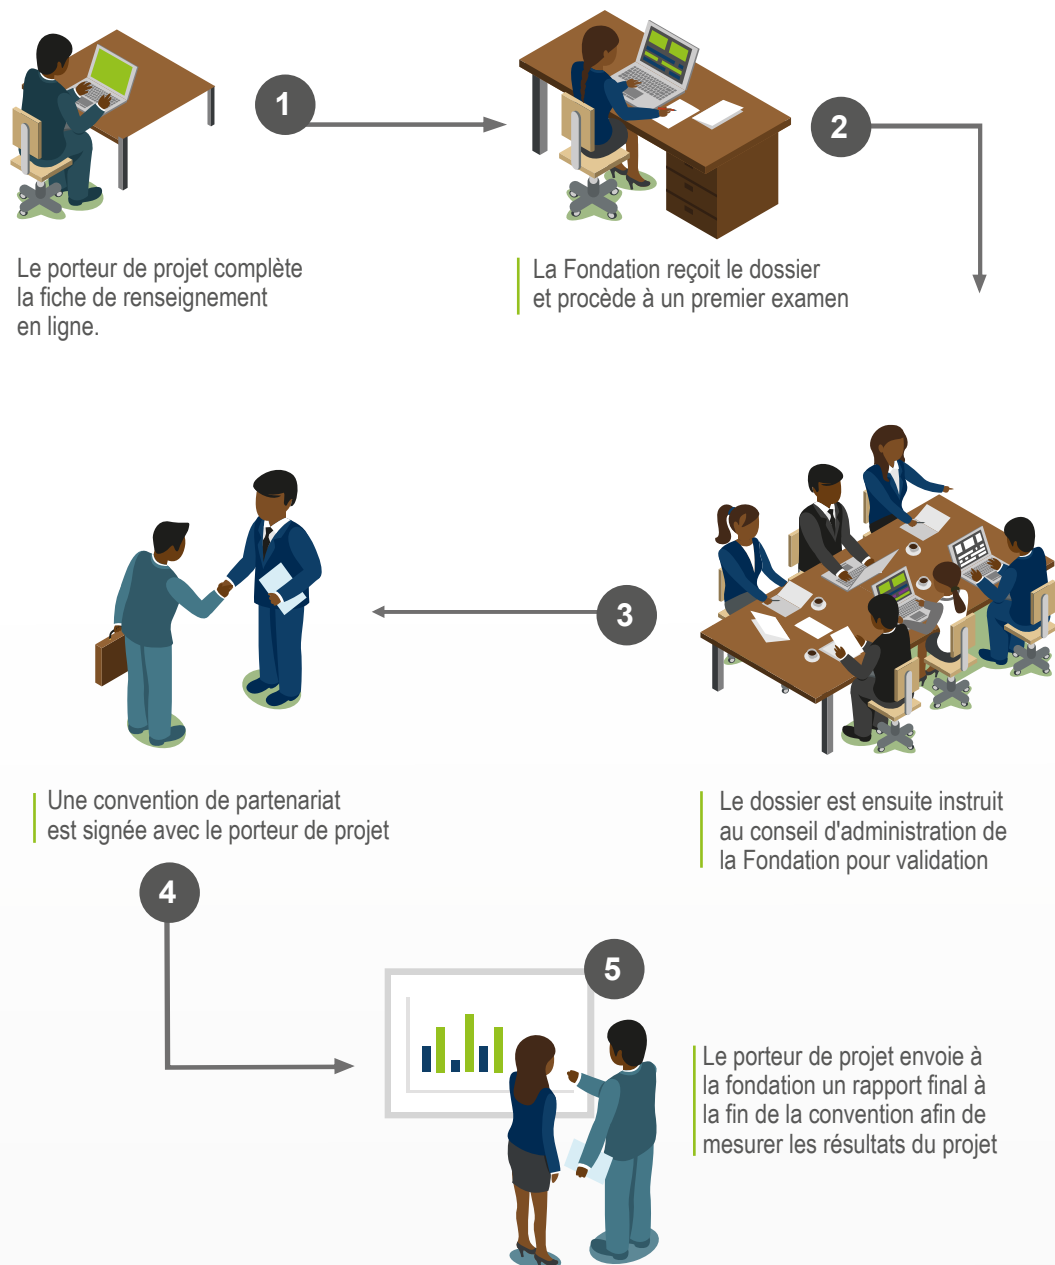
1

Le porteur de projet complète la fiche de renseignement en ligne.

2

La Fondation reçoit le dossier et procède à un premier examen

3

Le dossier est ensuite instruit au conseil d'administration de la Fondation pour validation

Une convention de partenariat est signée avec le porteur de projet

4

5

Le porteur de projet envoie à la fondation un rapport final à la fin de la convention afin de mesurer les résultats du projet